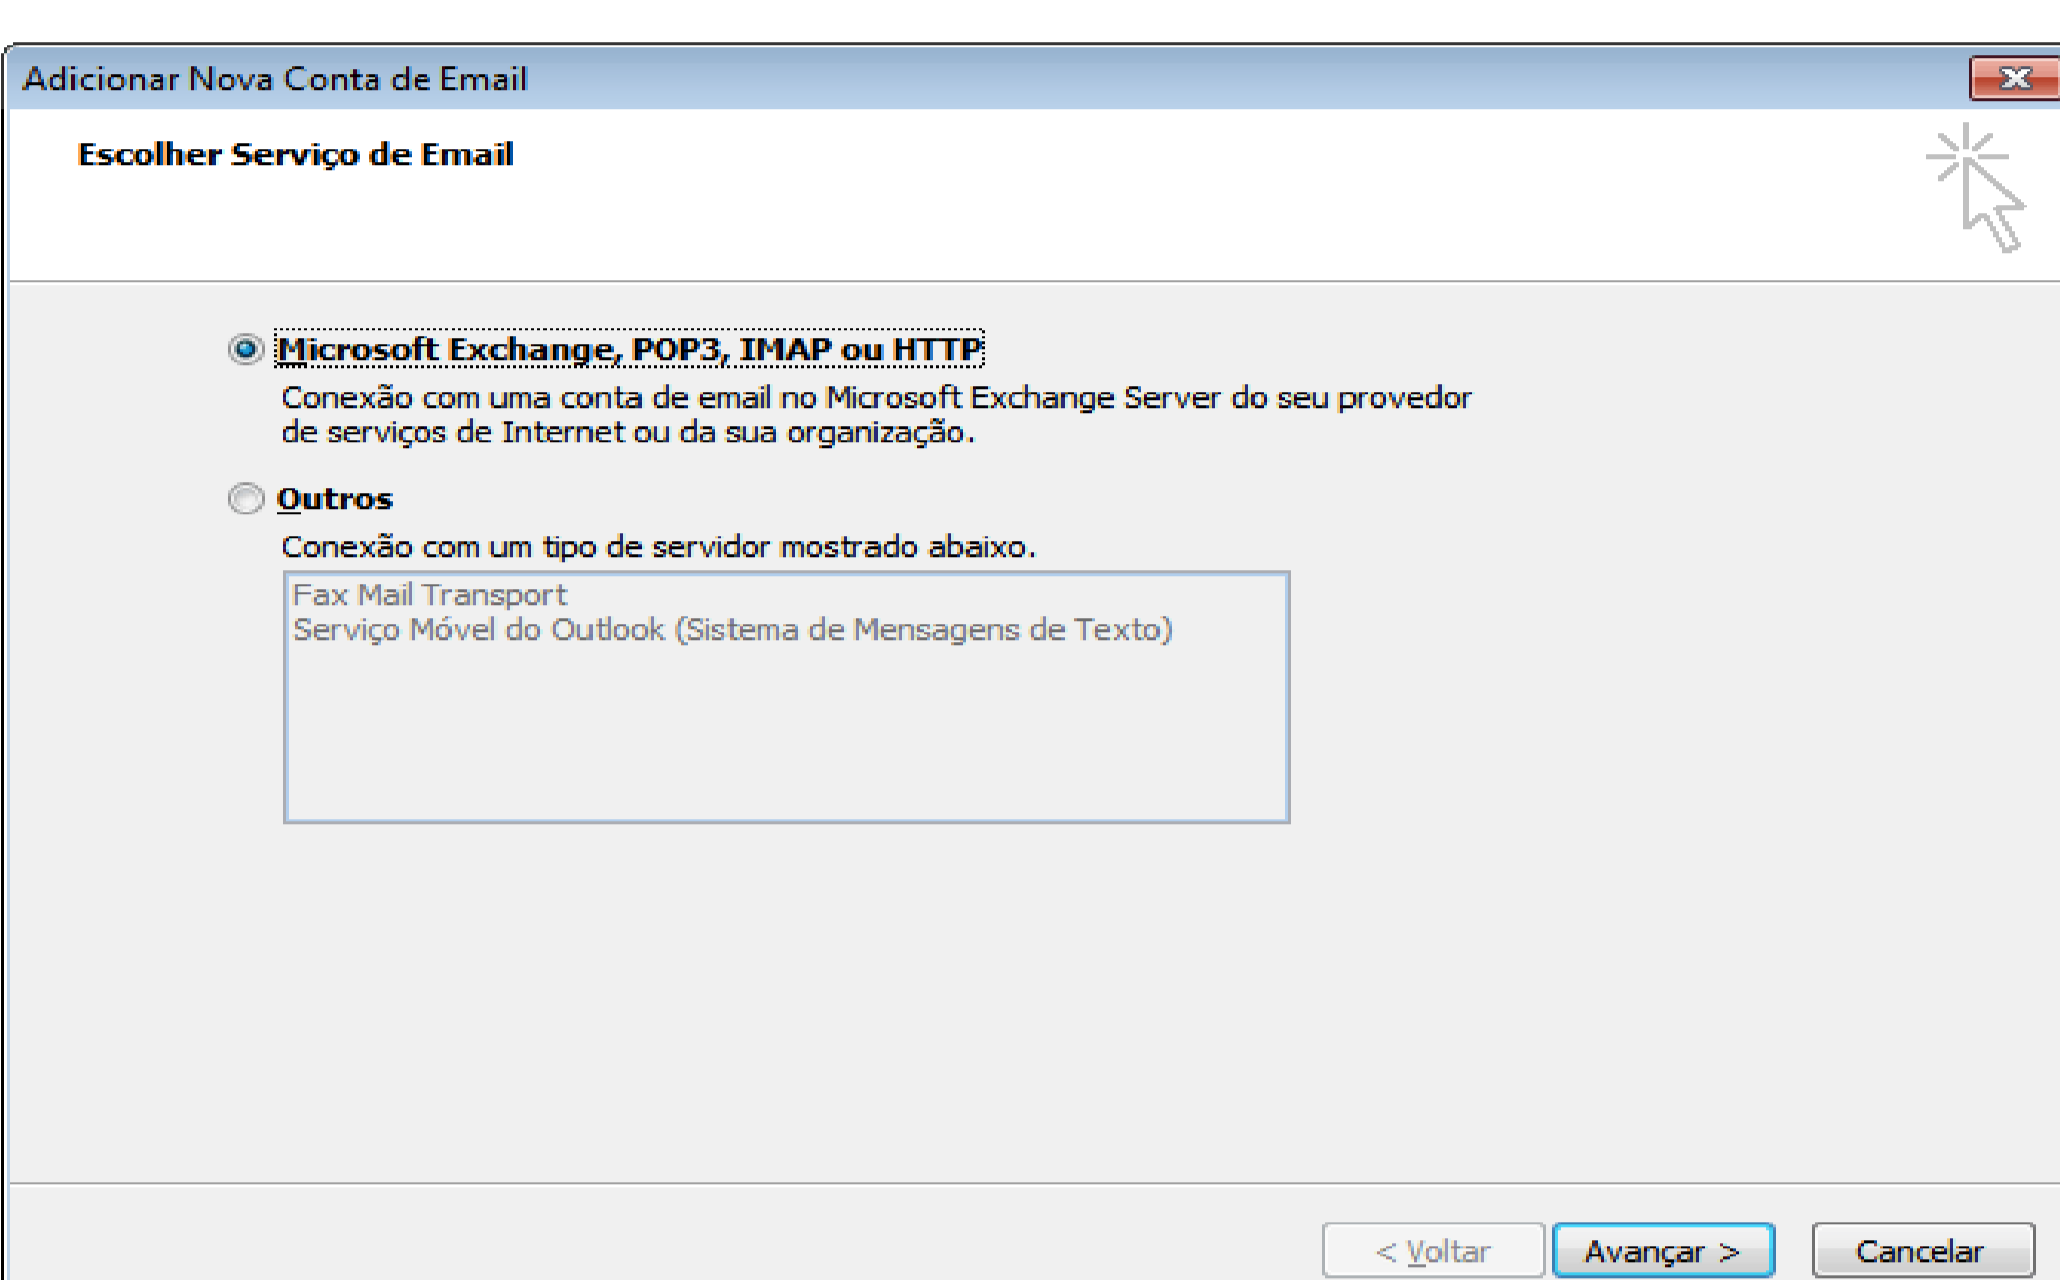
Adicionar Nova Conta de Email

Escolher Serviço de Email

Microsoft Exchange, POP3, IMAP ou HTTP

Conexão com uma conta de email no Microsoft Exchange Server do seu provedor de serviços de Internet ou da sua organização.

Outros

Conexão com um tipo de servidor mostrado abaixo.

Fax Mail Transport
Serviço Móvel do Outlook (Sistema de Mensagens de Texto)

< Voltar | Avançar > | Cancelar